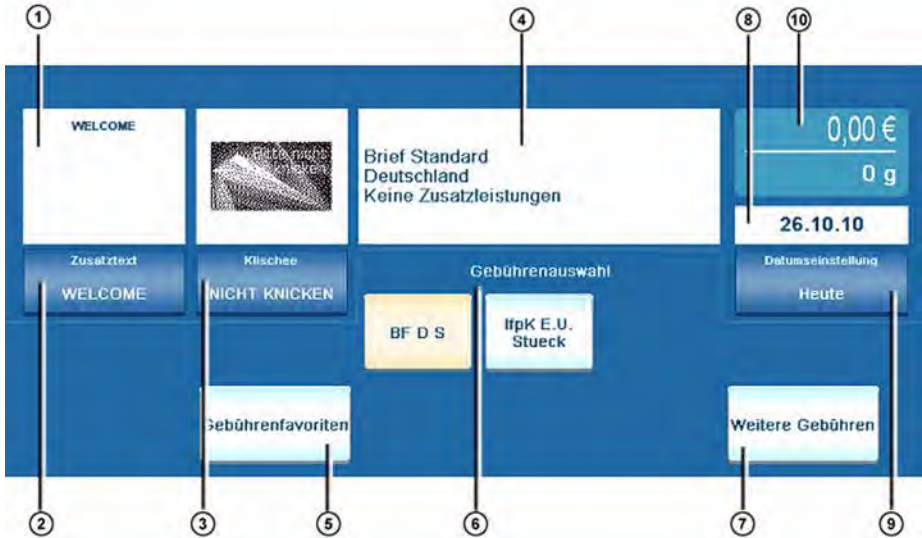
1
4
8
10

WELCOME

Bitte nicht knicken

Brief Standard
Deutschland
Keine Zusatzleistungen

0,00 €
0 g
26.10.10

Zusatztext
WELCOME

Klischee
NICHT KNICKEN

Gebührenauswahl

Datumseinstellung
Heute

BF D S

IfpK E.U. Stueck

Gebührenfavoriten

Weitere Gebühren

2
3
5
6
7
9